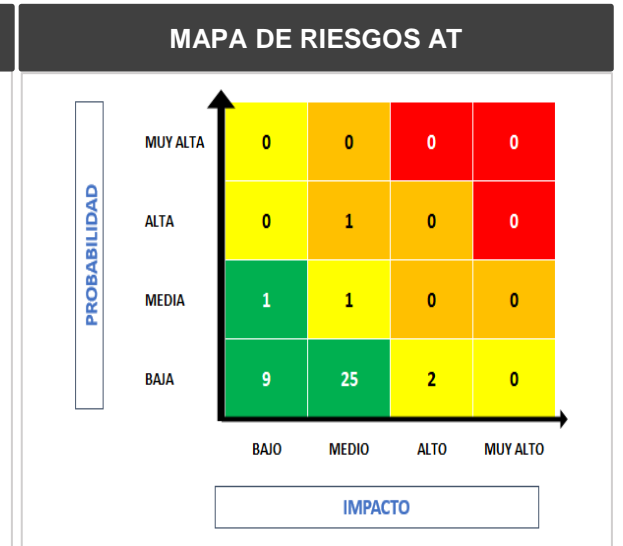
MAPA DE RIESGOS AT

PROBABILIDAD

| | BAJO | MEDIO | ALTO | MUY ALTO |
|---|---|---|---|---|
| MUY ALTA | 0 | 0 | 0 | 0 |
| ALTA | 0 | 1 | 0 | 0 |
| MEDIA | 1 | 1 | 0 | 0 |
| BAJA | 9 | 25 | 2 | 0 |

IMPACTO